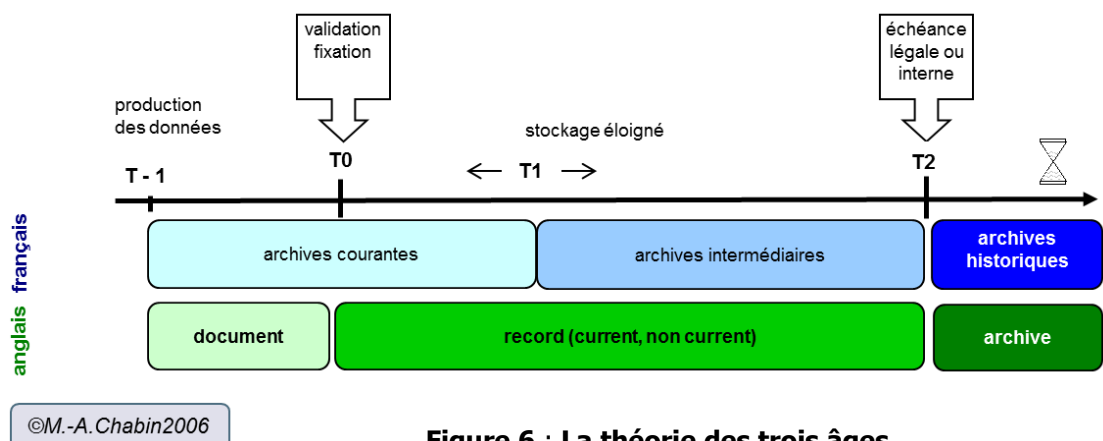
validation fixation

échéance légale ou interne

production des données

stockage éloigné

T - 1

T0

← T1 →

T2

français

anglais

archives courantes

archives intermédiaires

archives historiques

document

record (current, non current)

archive

©M.-A.Chabin2006

Figure 6 : La théorie des trois âges